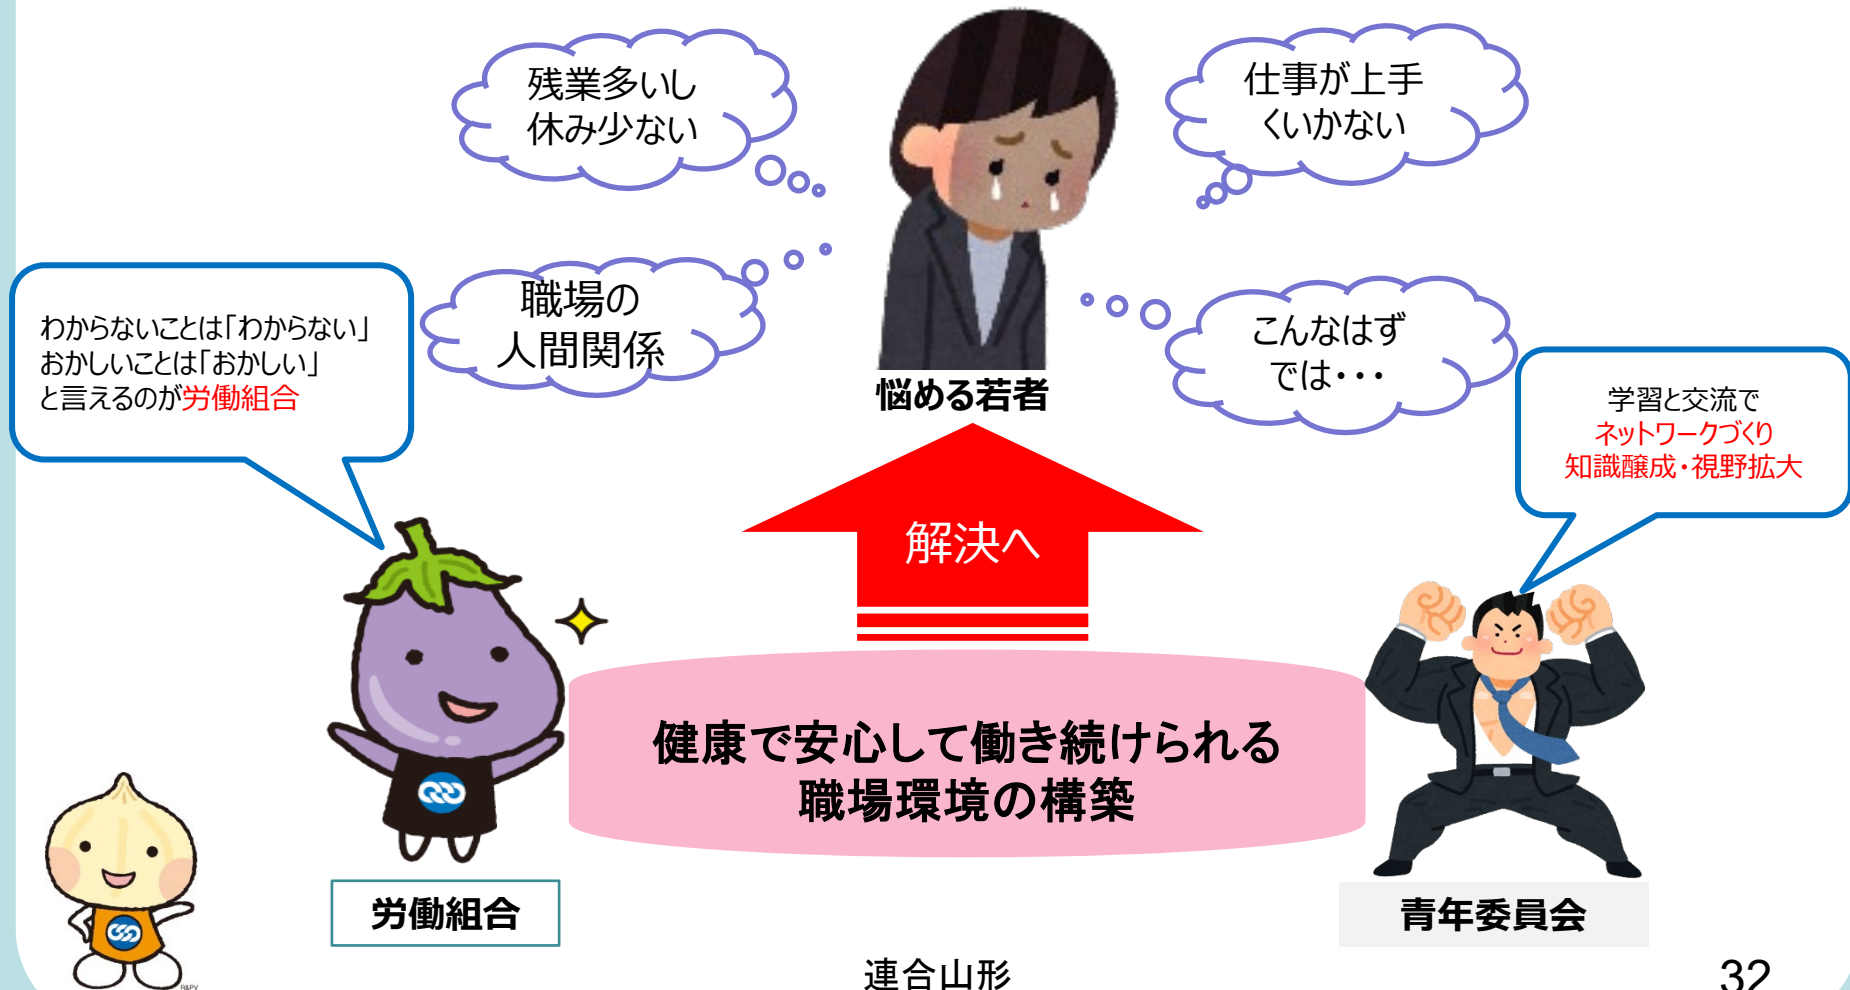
残業多いし
休み少ない

仕事が上手
くいかない

職場の
人間関係

こんなはず
では・・・

悩める若者

わからないことは「わからない」
おかしいことは「おかしい」
と言えるのが労働組合

学習と交流で
ネットワークづくり
知識醸成・視野拡大

解決へ

健康で安心して働き続けられる
職場環境の構築

労働組合

青年委員会

連合山形

32